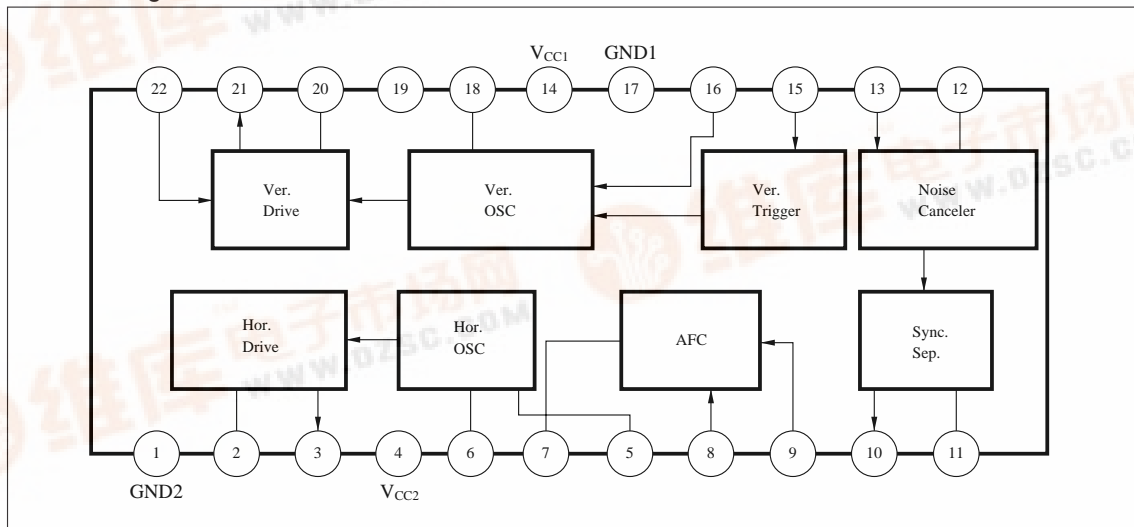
$V_{CC1}$ GND1

22 21 20 19 18 14 17 16 15 13 12

Ver. Drive

Ver. OSC

Ver. Trigger

Noise Canceler

Hor. Drive

Hor. OSC

AFC

Sync. Sep.

1 2 3 4 6 7 5 8 9 10 11

GND2 $V_{CC2}$

维库电子市场网 www.dzsc.com